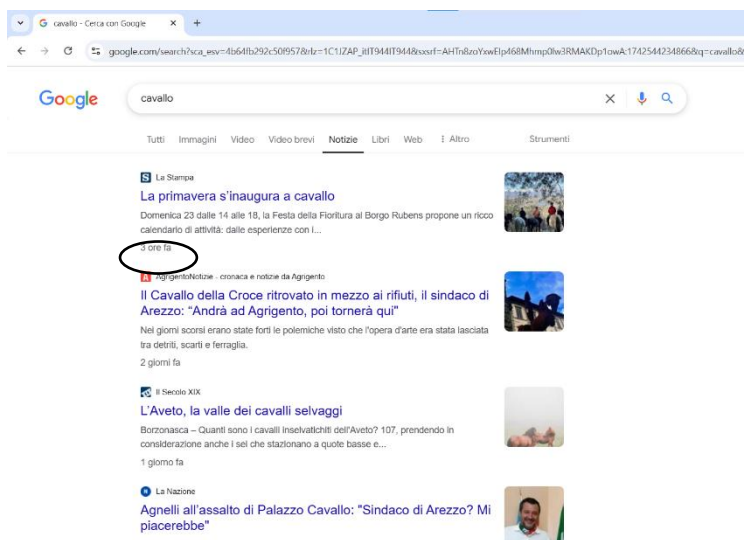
cavallo - Cerca con Google ×

google.com/search?sca_esv=4b64fb292c50f957&rlz=1C1JZAP_itIT944IT944&sxsrf=AHTn8zoYxwElp468Mhmp0lw3RMAKDp1owA:1742544234866&q=cavallo&

Google

cavallo

Tutti Immagini Video Video brevi Notizie Libri Web ⋮ Altro Strumenti

La Stampa

La primavera s'inaugura a cavallo

Domenica 23 dalle 14 alle 18, la Festa della Fioritura al Borgo Rubens propone un ricco calendario di attività: dalle esperienze con i...

3 ore fa

AgrigentoNotizie · cronaca e notizie da Agrigento

Il Cavallo della Croce ritrovato in mezzo ai rifiuti, il sindaco di Arezzo: "Andrà ad Agrigento, poi tornerà qui"

Nei giorni scorsi erano state forti le polemiche visto che l'opera d'arte era stata lasciata tra detriti, scarti e ferraglia.

2 giorni fa

Il Secolo XIX

L'Aveto, la valle dei cavalli selvaggi

Borzonasca – Quanti sono i cavalli inselvatichiti dell'Aveto? 107, prendendo in considerazione anche i sei che stazionano a quote basse e...

1 giorno fa

La Nazione

Agnelli all'assalto di Palazzo Cavallo: "Sindaco di Arezzo? Mi piacerebbe"